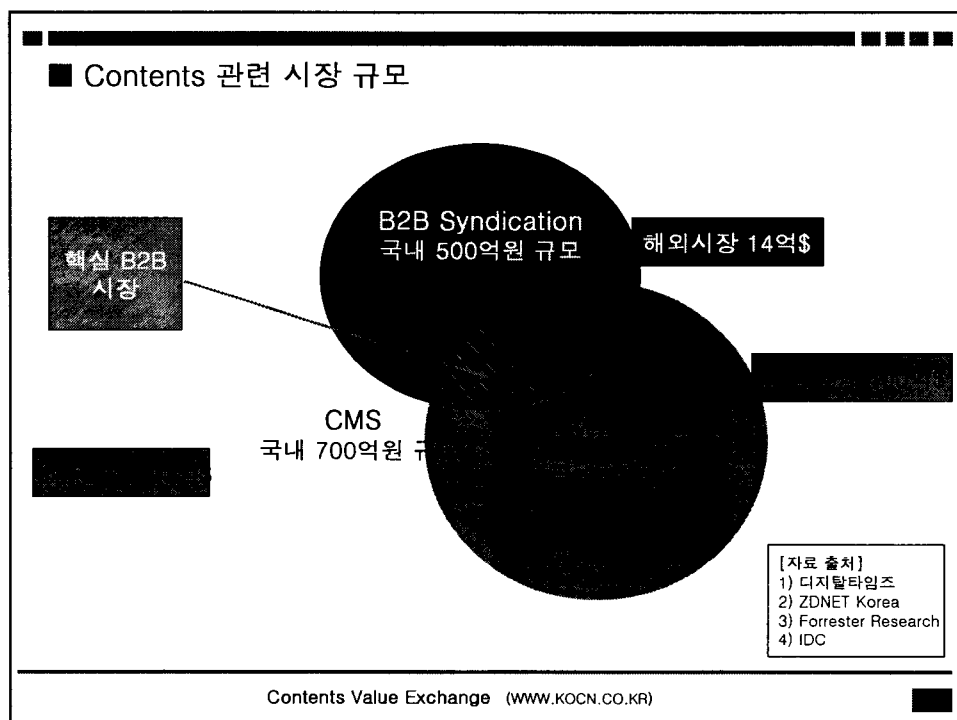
■ Contents 관련 시장 규모

핵심 B2B 시장

B2B Syndication
국내 500억원 규모

해외시장 14억$

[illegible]

CMS
국내 700억원 규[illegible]

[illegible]

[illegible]

[자료 출처]
1) 디지탈타임즈
2) ZDNET Korea
3) Forrester Research
4) IDC

Contents Value Exchange (WWW.KOCN.CO.KR)